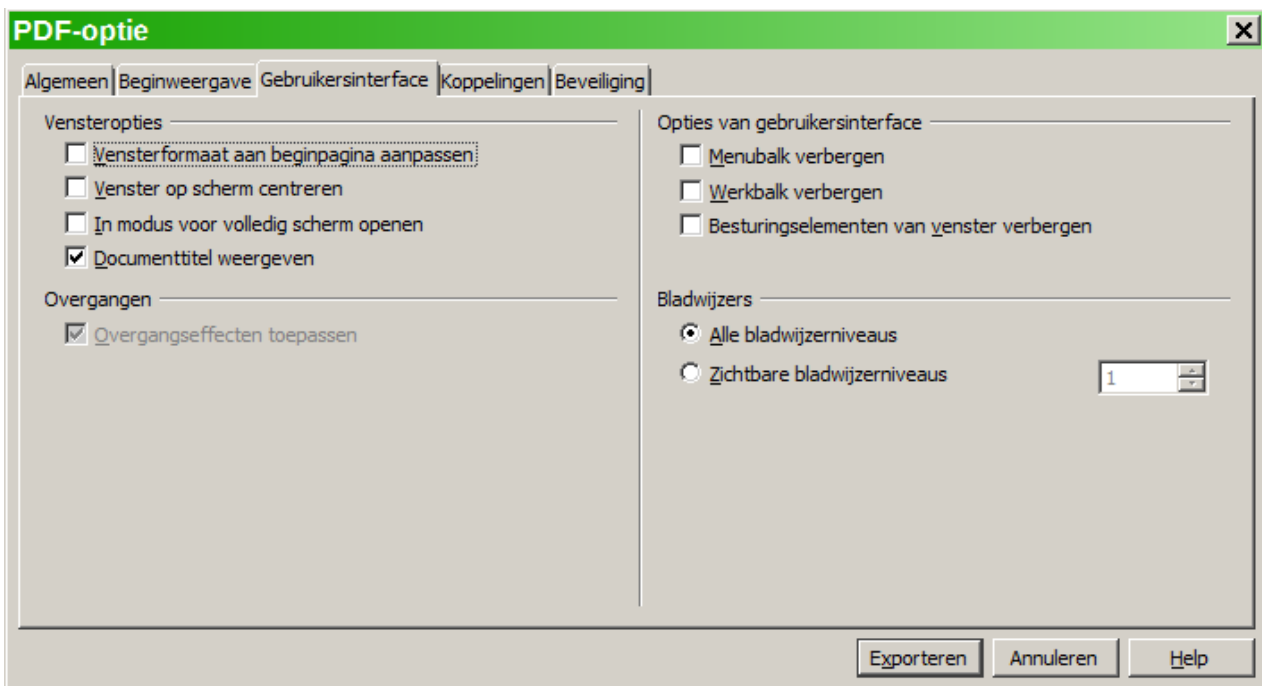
PDF-optie

Algemeen | Beginweergave | Gebruikersinterface | Koppelingen | Beveiliging

Vensteropties
☐ Vensterformaat aan beginpagina aanpassen
☐ Venster op scherm centreren
☐ In modus voor volledig scherm openen
☑ Documenttitel weergeven

Overgangen
☑ Overgangseffecten toepassen

Opties van gebruikersinterface
☐ Menubalk verbergen
☐ Werkbalk verbergen
☐ Besturingselementen van venster verbergen

Bladwijzers
◉ Alle bladwijzerniveaus
○ Zichtbare bladwijzerniveaus 1

Exporteren | Annuleren | Help